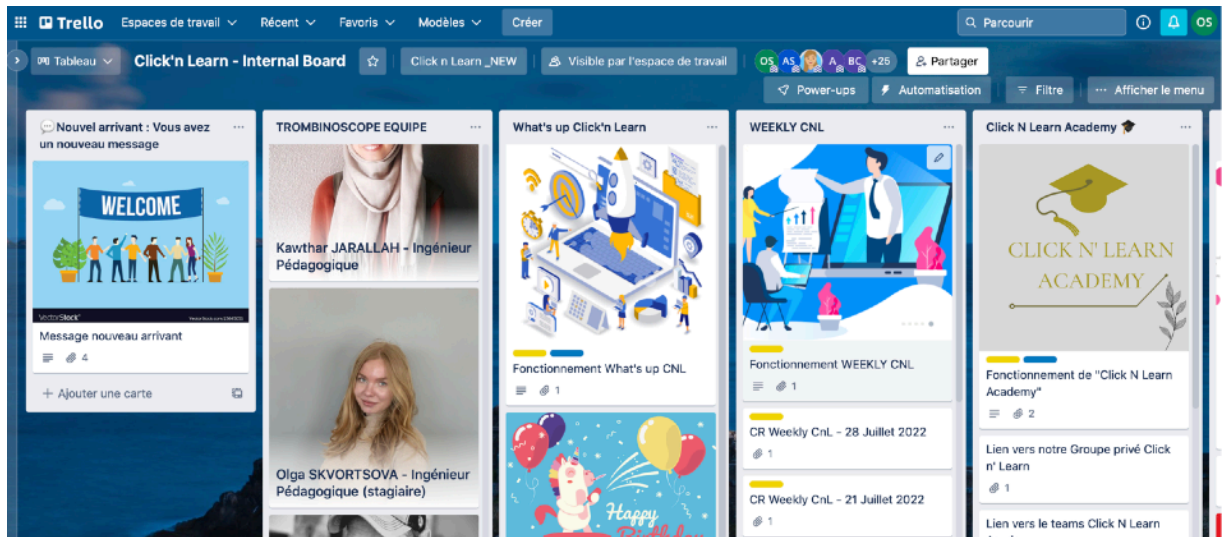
Trello Espaces de travail Récent Favoris Modèles Créer Parcourir OS

Tableau Click'n Learn - Internal Board Click n Learn _NEW Visible par l'espace de travail OS AS A BC +25 Partager

Power-ups Automatisation Filtre Afficher le menu

Nouvel arrivant : Vous avez un nouveau message

WELCOME

VectorStock

Message nouveau arrivant

4

+ Ajouter une carte

TROMBINOSCOPE EQUIPE

Kawthar JARALLAH - Ingénieur Pédagogique

Olga SKVORTSOVA - Ingénieur Pédagogique (stagiaire)

What's up Click'n Learn

Fonctionnement What's up CNL

1

Happy Birthday

WEEKLY CNL

Fonctionnement WEEKLY CNL

1

CR Weekly CnL - 28 Juillet 2022

1

CR Weekly CnL - 21 Juillet 2022

1

Click N Learn Academy

CLICK N' LEARN ACADEMY

Fonctionnement de "Click N Learn Academy"

2

Lien vers notre Groupe privé Click n' Learn

1

Lien vers le teams Click N Learn